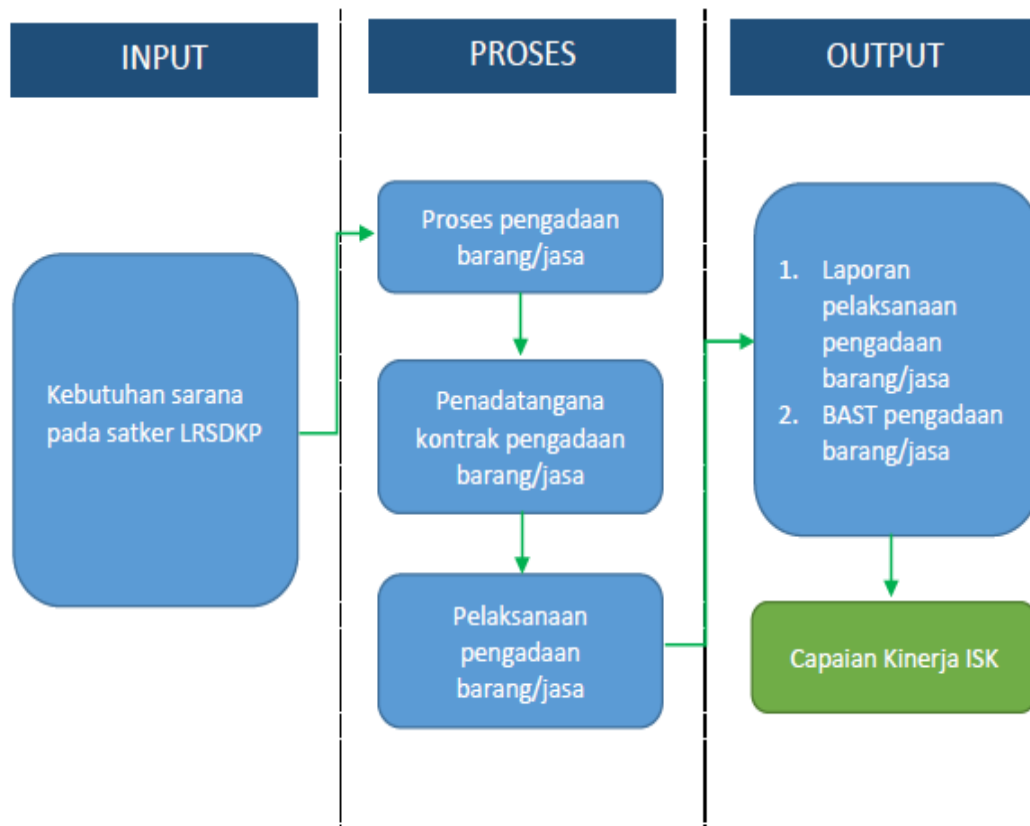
INPUT

PROSES

OUTPUT

Kebutuhan sarana pada satker LRSDKP

Proses pengadaan barang/jasa

Penadatangana kontrak pengadaan barang/jasa

Pelaksanaan pengadaan barang/jasa

1. Laporan pelaksanaan pengadaan barang/jasa
2. BAST pengadaan barang/jasa

Capaian Kinerja ISK